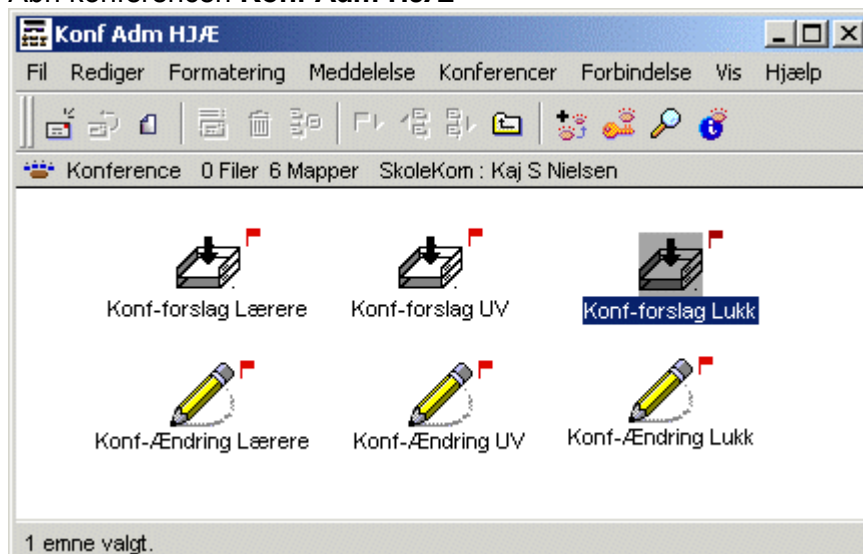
Åbn konferencen Konf Adm HJÆ

Konf Adm HJÆ

Fil Rediger Formatering Meddelelse Konferencer Forbindelse Vis Hjælp

Konference 0 Filer 6 Mapper SkoleKom : Kaj S Nielsen

Konf-forslag Lærere
Konf-forslag UV
Konf-forslag Lukk
Konf-Ændring Lærere
Konf-Ændring UV
Konf-Ændring Lukk

1 emne valgt.